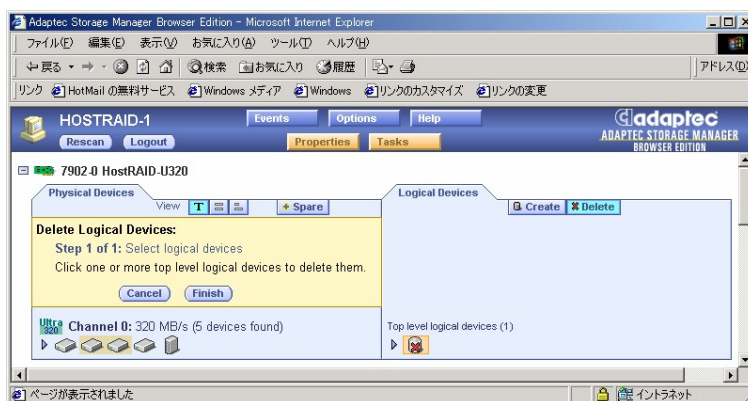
Adaptec Storage Manager Browser Edition - Microsoft Internet Explorer

ファイル(F) 編集(E) 表示(V) お気に入り(A) ツール(T) ヘルプ(H)

戻る 検索 お気に入り 履歴 アドレス(D)

リンク HotMail の無料サービス Windows メディア Windows リンクのカスタマイズ リンクの変更

HOSTRAID-1

Rescan Logout

Events Options Help

Properties Tasks

adaptec
ADAPTEC STORAGE MANAGER
BROWSER EDITION

7902-0 HostRAID-U320

Physical Devices

View T

+ Spare

Logical Devices

Create Delete

Delete Logical Devices:

Step 1 of 1: Select logical devices

Click one or more top level logical devices to delete them.

Cancel Finish

Ultra 320 Channel 0: 320 MB/s (5 devices found)

Top level logical devices (1)

ページが表示されました

イントラネット